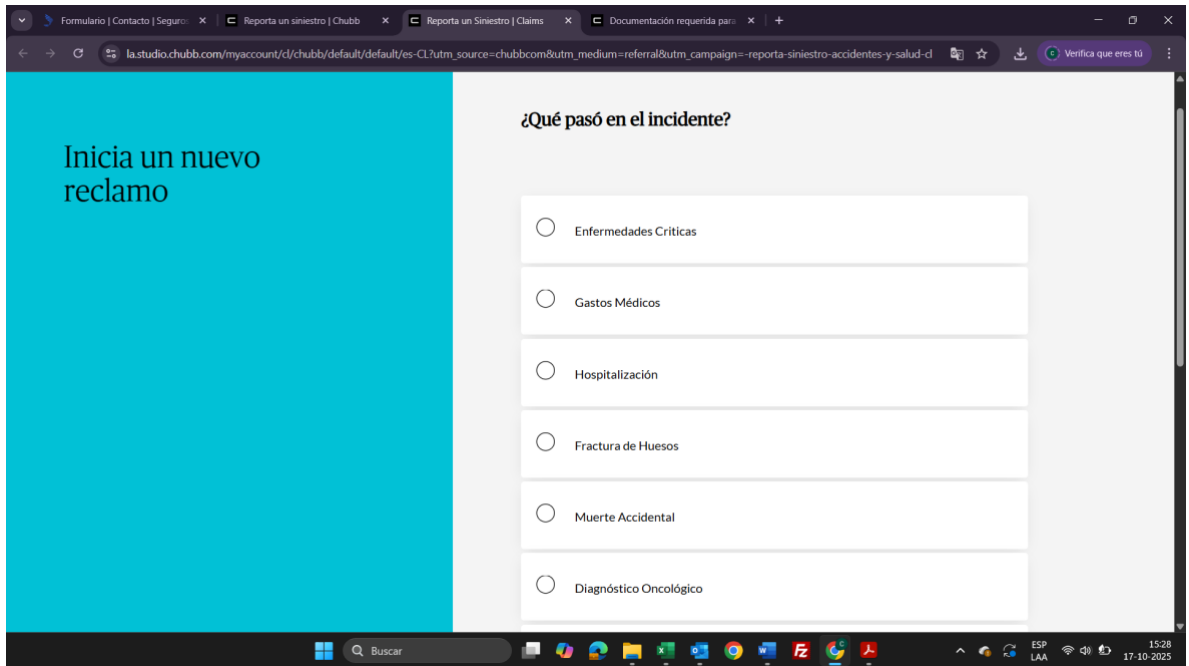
Formulario | Contacto | Seguro ×
Reporta un siniestro | Chubb ×
Reporta un Siniestro | Claims ×
Documentación requerida para ×
+

la.studio.chubb.com/myaccount/cl/chubb/default/default/es-CL?utm_source=chubbcom&utm_medium=referral&utm_campaign=-reporta-siniestro-accidentes-y-salud-cl

Verifica que eres tú

Inicia un nuevo reclamo

¿Qué pasó en el incidente?

Enfermedades Criticas

Gastos Médicos

Hospitalización

Fractura de Huesos

Muerte Accidental

Diagnóstico Oncológico

Buscar

ESP
LAA

15:28
17-10-2025